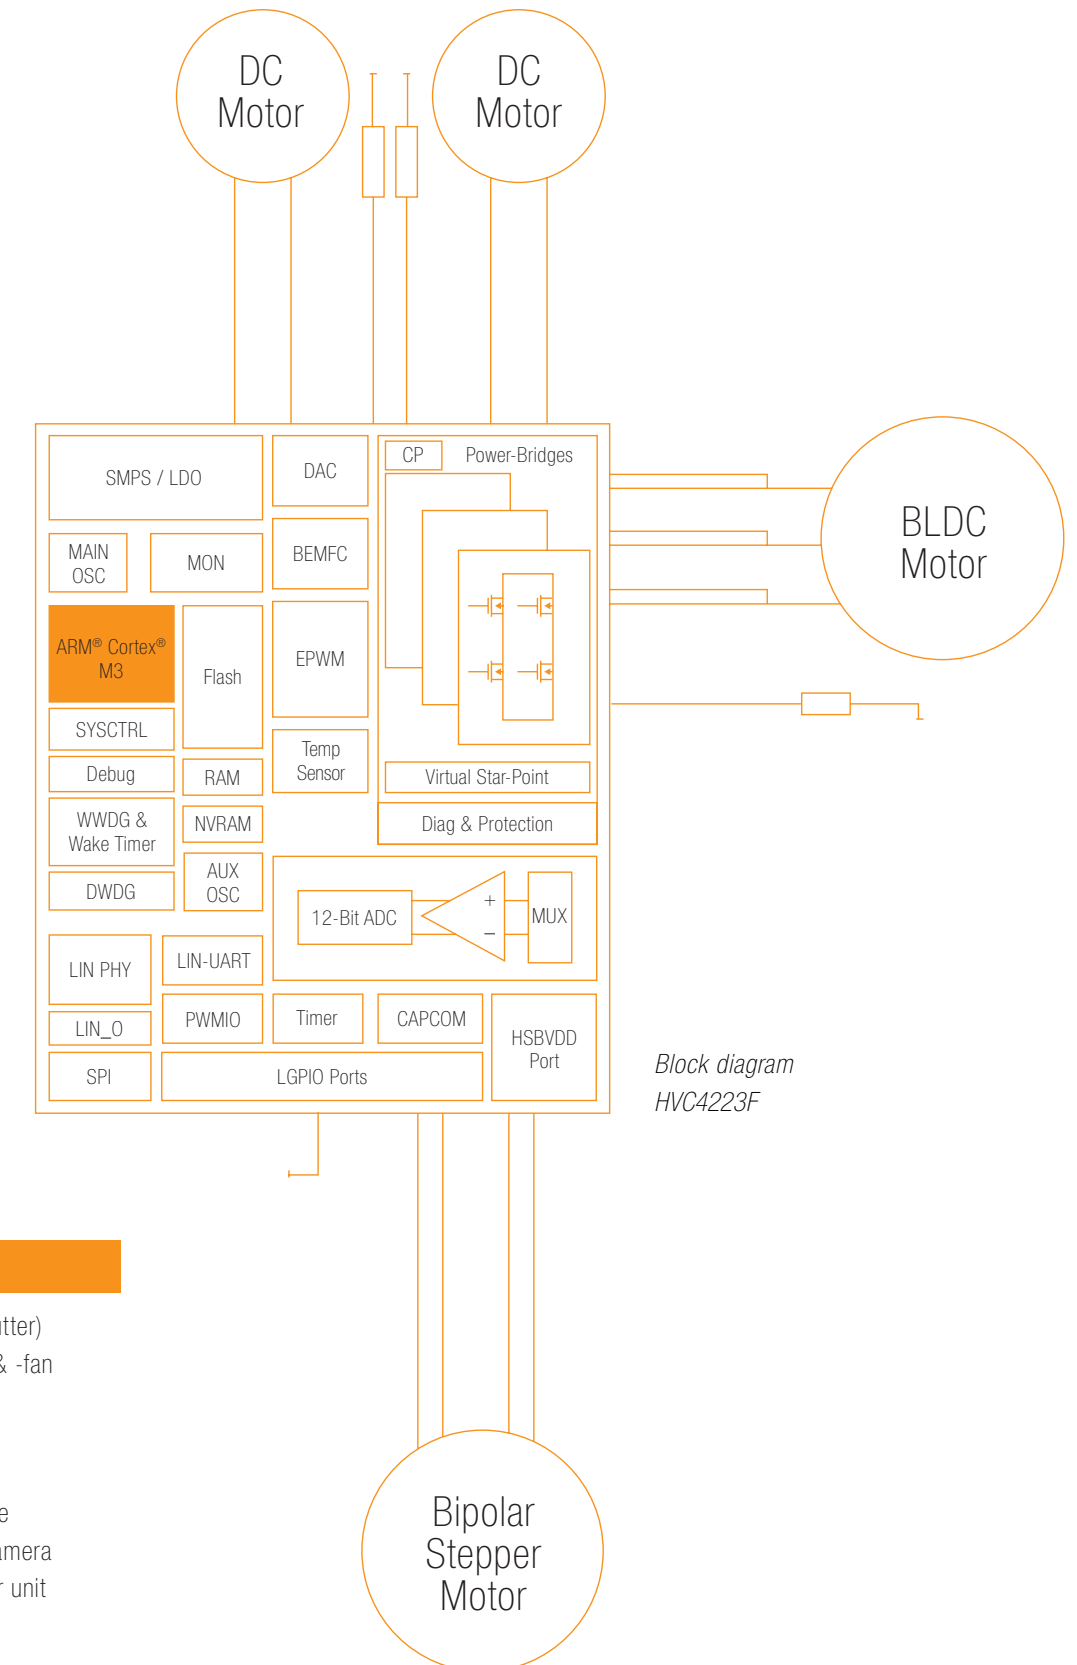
DC Motor

DC Motor

SMPS / LDO

DAC

CP

Power-Bridges

MAIN OSC

MON

BEMFC

ARM® Cortex® M3

Flash

EPWM

SYSCTRL

Temp Sensor

Debug

RAM

Virtual Star-Point

WWDG & Wake Timer

NVRAM

Diag & Protection

DWDG

AUX OSC

12-Bit ADC

+

–

MUX

LIN PHY

LIN-UART

LIN_O

PWMIO

Timer

CAPCOM

HSBVDD Port

SPI

LGPIO Ports

BLDC Motor

Block diagram HVC4223F

tter)

& -fan

e

amera

r unit

Bipolar Stepper Motor